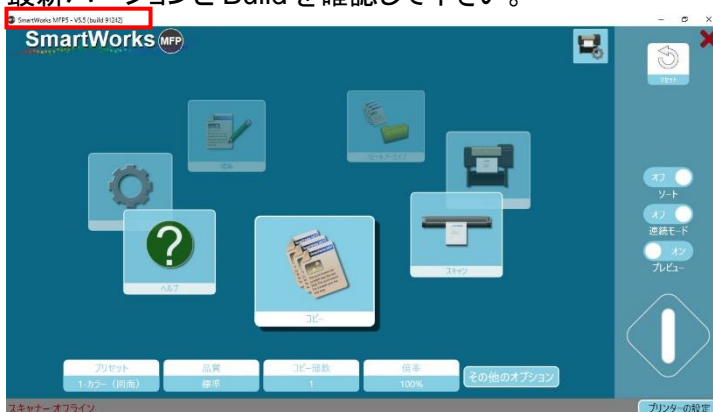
最新バージョンと Build を確認して下さい。

SmartWorks MFP5 - V5.5 (build 91242)

SmartWorks MFP

リセット

編集

ワークフロー

ヘルプ

コピー

スキャン

オフ ソート

オフ 連続モード

オン プレビュー

プリセット 1-カラー（両面）

品質 標準

コピー部数 1

倍率 100%

その他のオプション

スキャナー オフライン

プリンターの設定